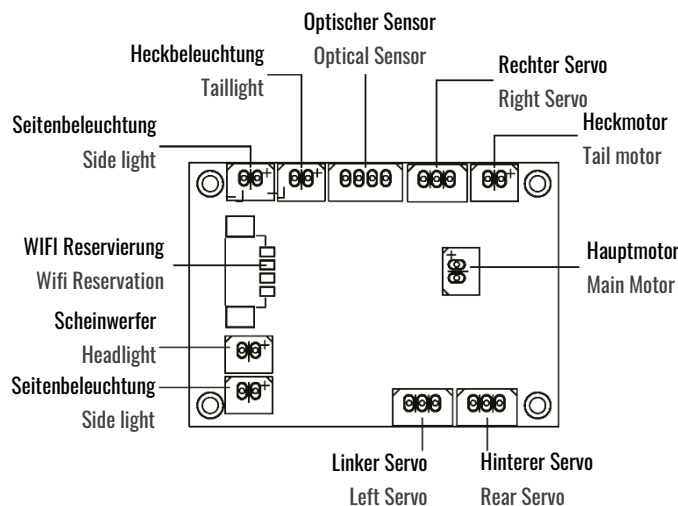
Optischer Sensor
Optical Sensor

Heckbeleuchtung
Taillight

Rechter Servo
Right Servo

Seitenbeleuchtung
Side light

Heckmotor
Tail motor

WIFI Reservierung
Wifi Reservation

Hauptmotor
Main Motor

Scheinwerfer
Headlight

Seitenbeleuchtung
Side light

Linker Servo
Left Servo

Hinterer Servo
Rear Servo